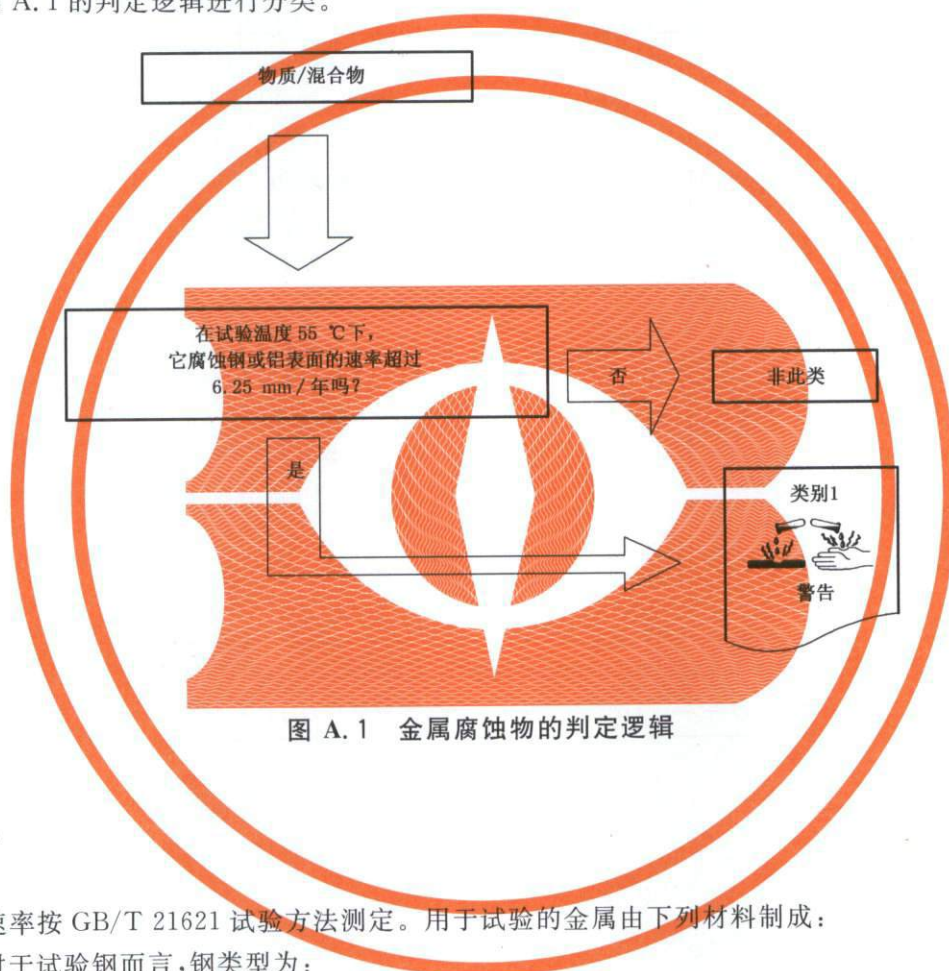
A.1 的判定逻辑进行分类。

物质/混合物

在试验温度 55 ℃下，
它腐蚀钢或铝表面的速率超过
6.25 mm/年吗？

否

非此类

是

类别1

警告

图 A.1 金属腐蚀物的判定逻辑

速率按 GB/T 21621 试验方法测定。用于试验的金属由下列材料制成：
对于试验钢而言，钢类型为：